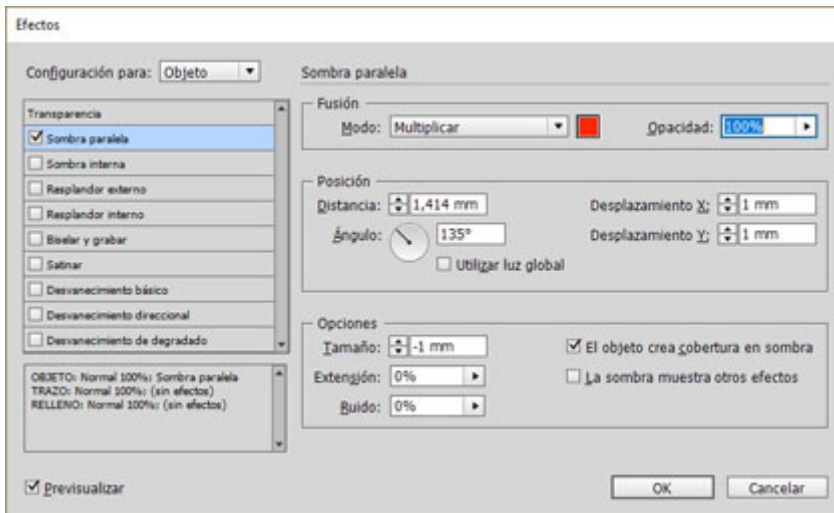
Efectos

Configuración para: Objeto

Transparencia
☑ Sombra paralela
☐ Sombra interna
☐ Resplandor externo
☐ Resplandor interno
☐ Biselar y grabar
☐ Satinar
☐ Desvanecimiento básico
☐ Desvanecimiento direccional
☐ Desvanecimiento de degradado

OBJETO: Normal 100%; Sombra paralela
TRAZO: Normal 100%; (sin efectos)
RELLENO: Normal 100%; (sin efectos)

Sombra paralela

Fusión
Modo: Multiplicar
Opacidad: 100%

Posición
Distancia: 1,414 mm
Ángulo: 135°
☐ Utilizar luz global
Desplazamiento X: 1 mm
Desplazamiento Y: 1 mm

Opciones
Tamaño: -1 mm
Extensión: 0%
Ruido: 0%
☑ El objeto crea cobertura en sombra
☐ La sombra muestra otros efectos

☑ Previsualizar
OK
Cancelar